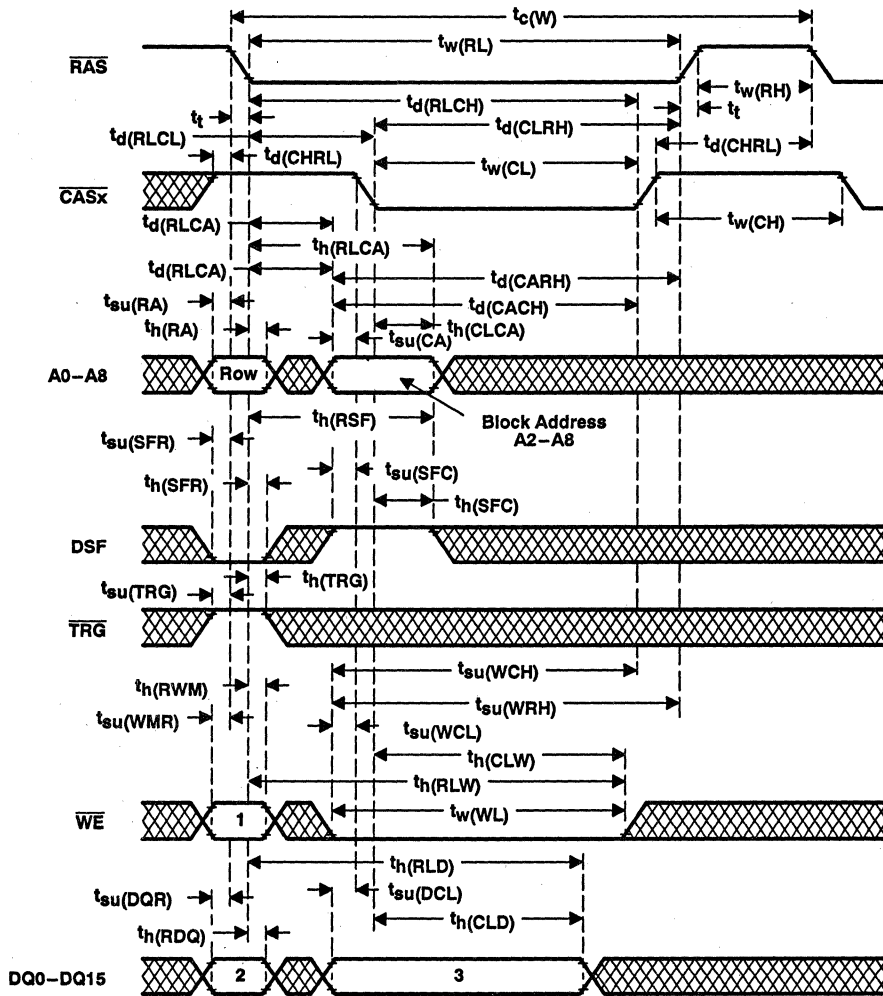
$t_{c(W)}$
$t_{w(RL)}$
$\overline{RAS}$
$t_{w(RH)}$
$t_t$
$t_t$
$t_{d(RLCH)}$
$t_{d(CLRH)}$
$t_{d(RLCL)}$
$t_{d(CHRL)}$
$t_{d(CHRL)}$
$t_{w(CL)}$
$\overline{CASx}$
$t_{w(CH)}$
$t_{d(RLCA)}$
$t_{h(RLCA)}$
$t_{d(RLCA)}$
$t_{d(CARH)}$
$t_{su(RA)}$
$t_{d(CACH)}$
$t_{h(RA)}$
$t_{h(CLCA)}$
$t_{su(CA)}$
A0–A8
Row
Block Address A2–A8
$t_{su(SFR)}$
$t_{h(RSF)}$
$t_{su(SFC)}$
$t_{h(SFR)}$
$t_{h(SFC)}$
DSF
$t_{su(TRG)}$
$t_{h(TRG)}$
$\overline{TRG}$
$t_{su(WCH)}$
$t_{h(RWM)}$
$t_{su(WRH)}$
$t_{su(WMR)}$
$t_{su(WCL)}$
$t_{h(CLW)}$
$t_{h(RLW)}$
$\overline{WE}$
1
$t_{w(WL)}$
$t_{h(RLD)}$
$t_{su(DQR)}$
$t_{su(DCL)}$
$t_{h(CLD)}$
$t_{h(RDQ)}$
DQ0–DQ15
2
3